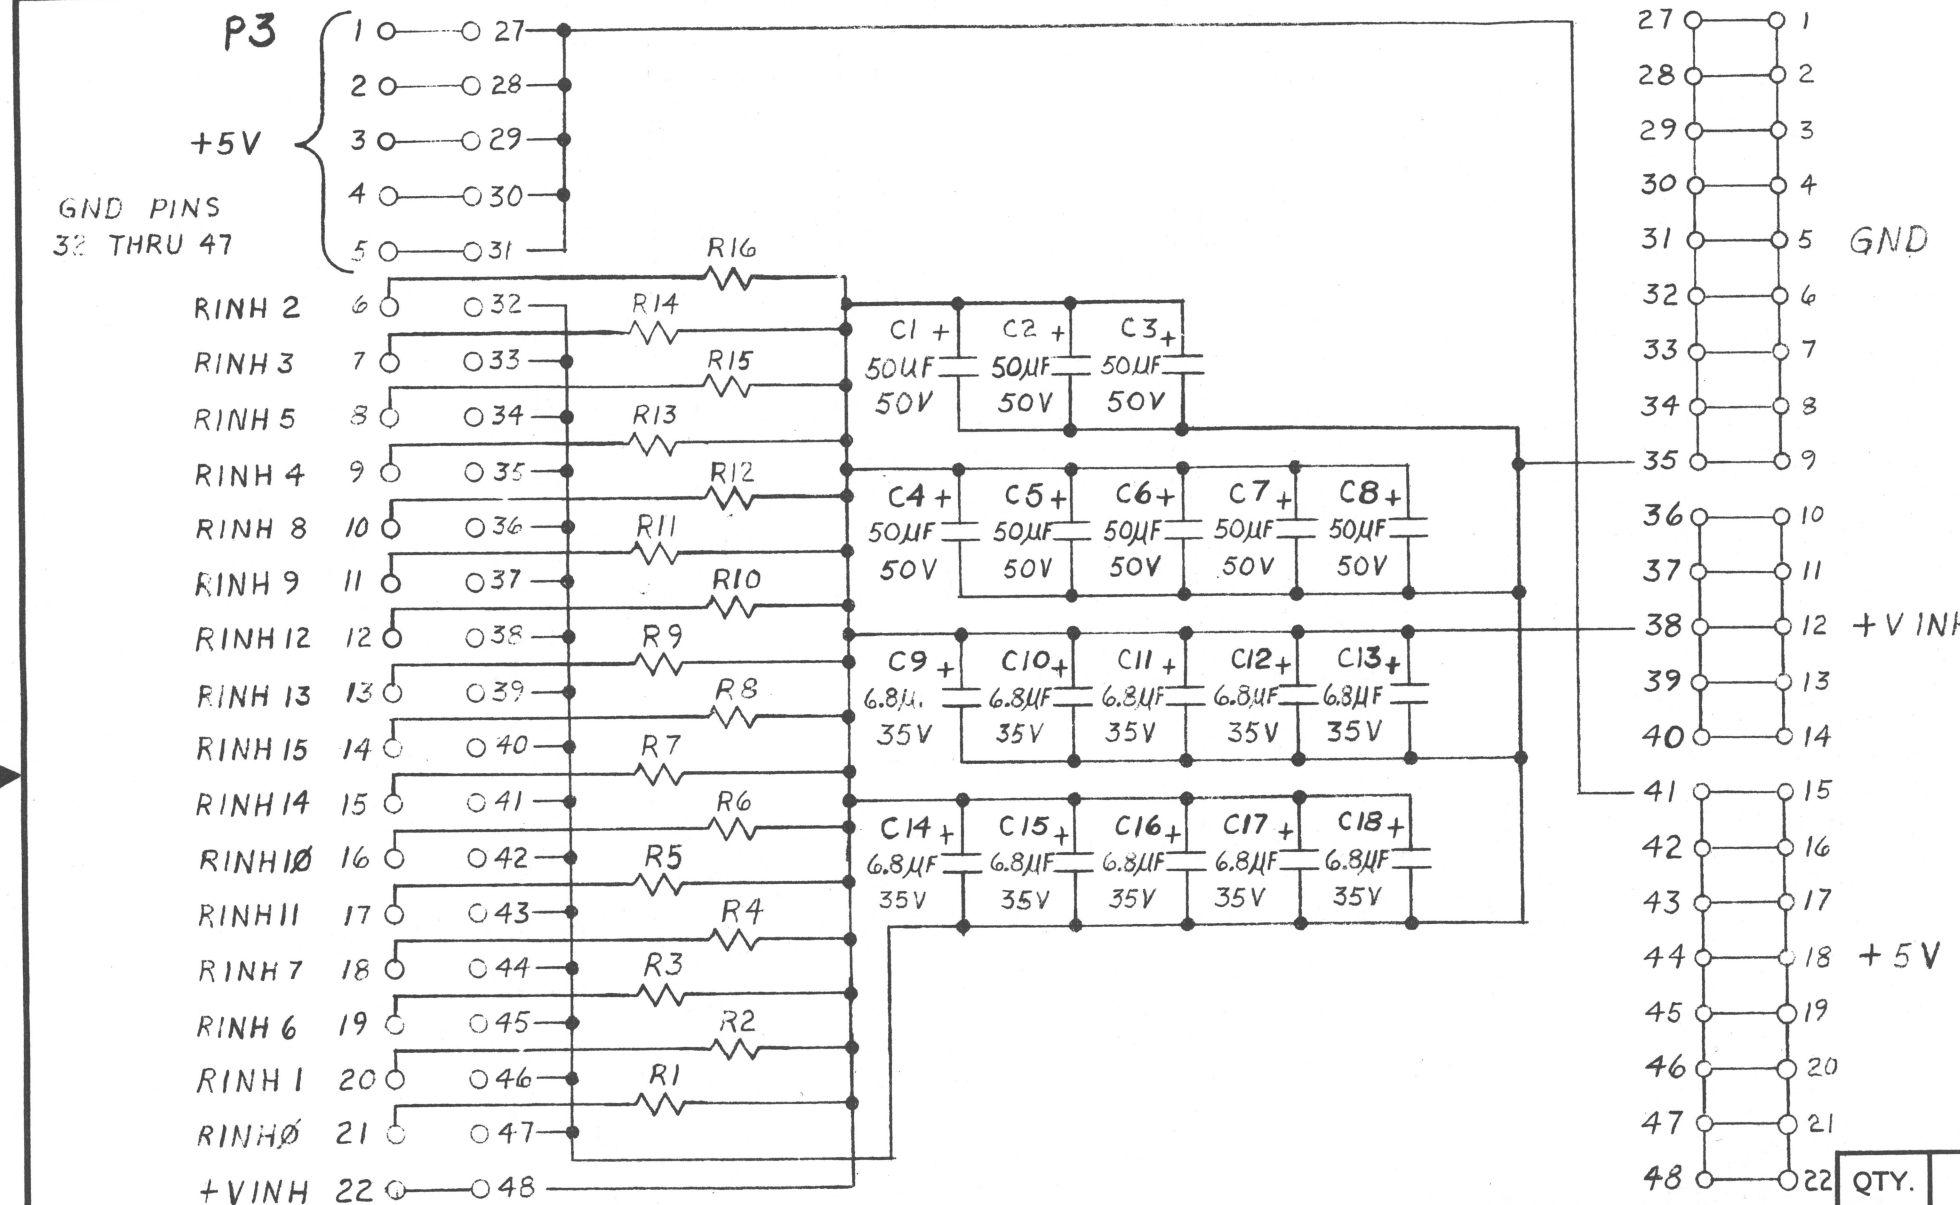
P3

+5V

GND PINS
32 THRU 47

1 27
2 28
3 29
4 30
5 31

RINH 2 6 32
RINH 3 7 33
RINH 5 8 34
RINH 4 9 35
RINH 8 10 36
RINH 9 11 37
RINH 12 12 38
RINH 13 13 39
RINH 15 14 40
RINH 14 15 41
RINH1Ø 16 42
RINH11 17 43
RINH 7 18 44
RINH 6 19 45
RINH 1 20 46
RINHØ 21 47
+VINH 22 48

R16 R14 R15 R13 R12 R11 R10 R9 R8 R7 R6 R5 R4 R3 R2 R1

C1 + 50UF 50V
C2 + 50µF 50V
C3 + 50µF 50V
C4 + 50µF 50V
C5 + 50µF 50V
C6 + 50µF 50V
C7 + 50µF 50V
C8 + 50µF 50V
C9 + 6.8µ. 35V
C10 + 6.8µF 35V
C11 + 6.8µF 35V
C12 + 6.8µF 35V
C13 + 6.8µF 35V
C14 + 6.8µF 35V
C15 + 6.8µF 35V
C16 + 6.8µF 35V
C17 + 6.8µF 35V
C18 + 6.8µF 35V

27 1
28 2
29 3
30 4
31 5 GND
32 6
33 7
34 8
35 9
36 10
37 11
38 12 +V INH
39 13
40 14
41 15
42 16
43 17
44 18 +5V
45 19
46 20
47 21
48 22

QTY.